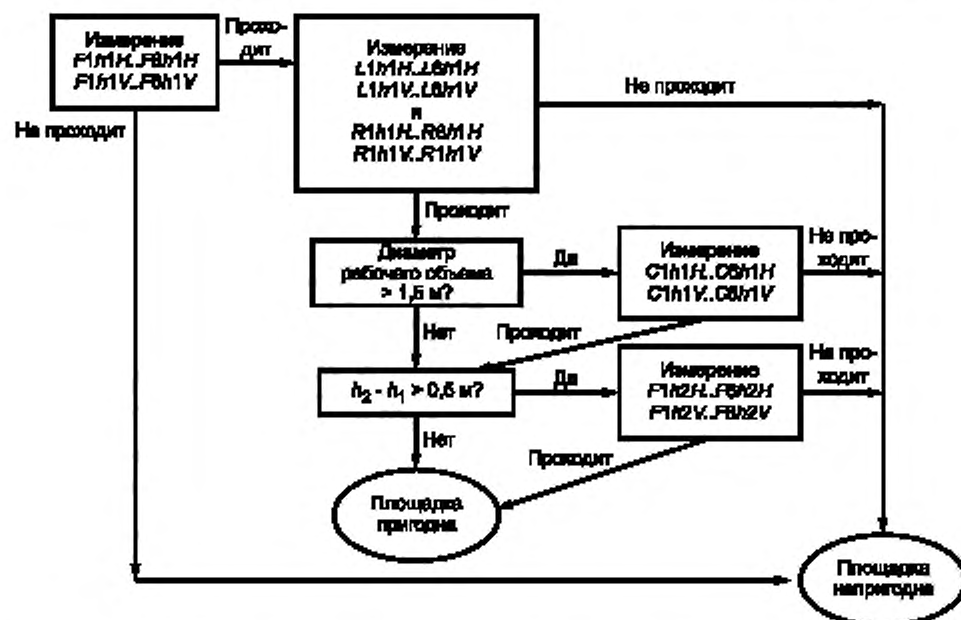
Измерение
$F1h1H..F8h1H$
$F1h1V..F8h1V$

Прохо-
дит

Измерение
$L1h1H..L6h1H$
$L1h1V..L6h1V$
и
$R1h1H..R6h1H$
$R1h1V..R1h1V$

Не проходит

Не проходит

Проходит

Диаметр
рабочего объема
> 1,5 м?

Да

Измерение
$C1h1H..C6h1H$
$C1h1V..C6h1V$

Не про-
ходит

Нет

Проходит

$h_2 - h_1 > 0,5$ м?

Да

Измерение
$F1h2H..F8h2H$
$F1h2V..F8h2V$

Не про-
ходит

Нет

Проходит

Площадка
пригодна

Площадка
непригодна